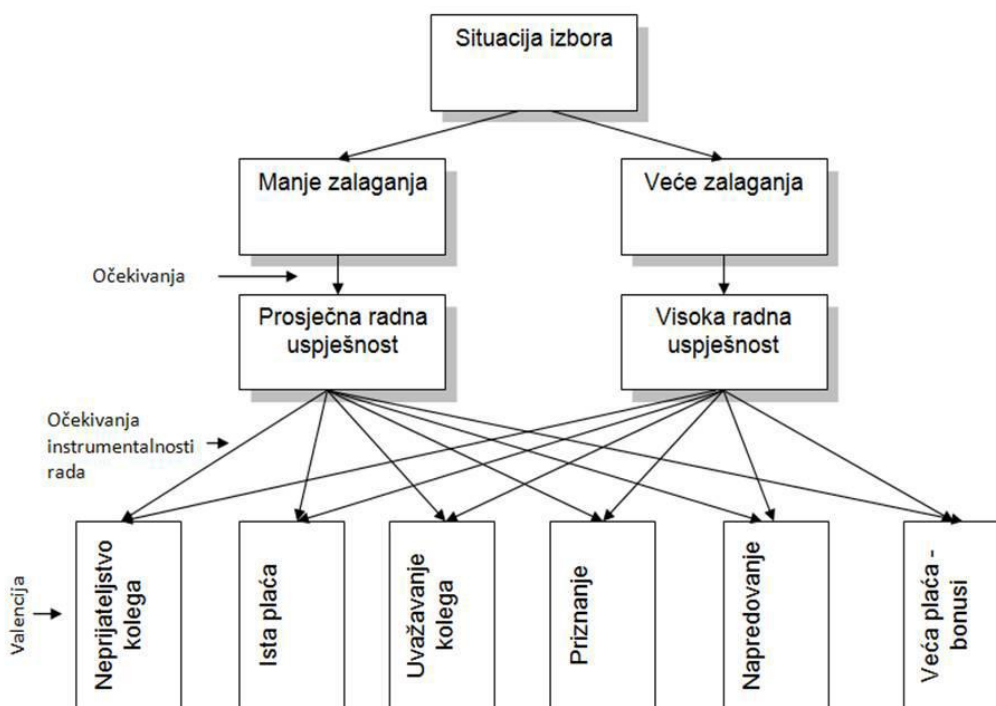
Situacija izbora

Manje zalaganja

Veće zalaganja

Očekivanja

Prosječna radna uspješnost

Visoka radna uspješnost

Očekivanja instrumentalnosti rada

Valencija

Neprijateljstvo kolega

Ista plaća

Uvažavanje kolega

Priznanje

Napredovanje

Veća plaća - bonusi